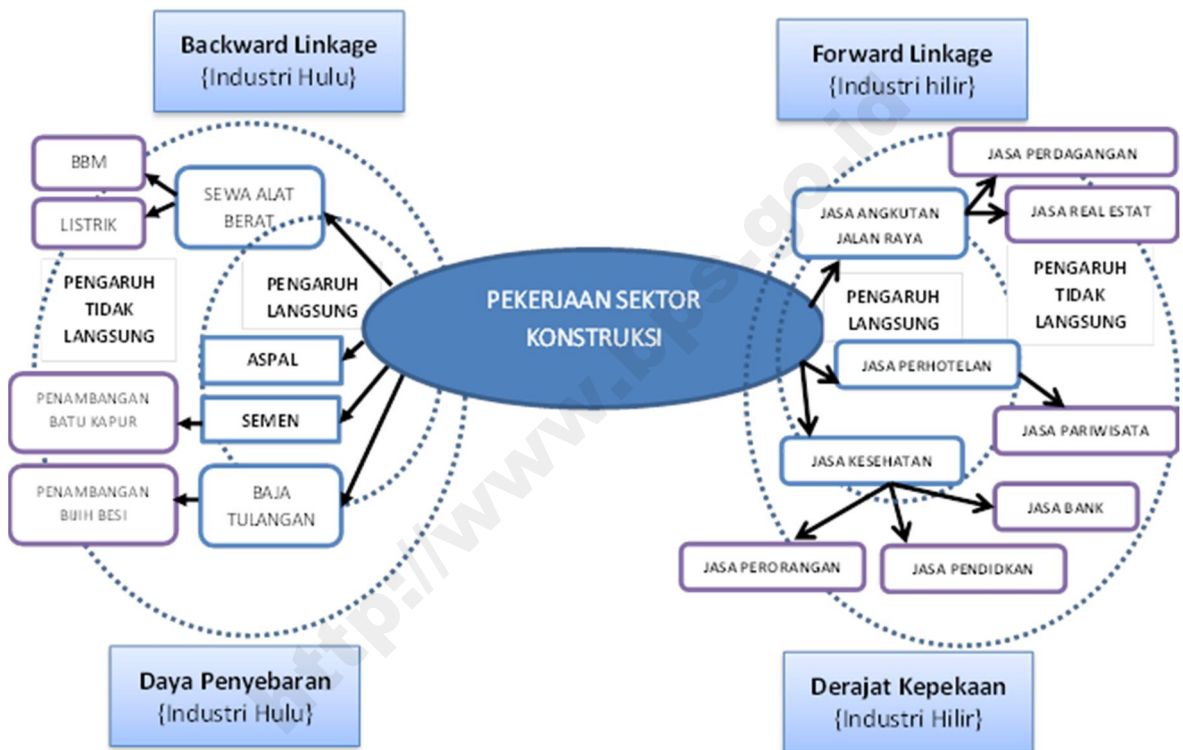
Backward Linkage
{Industri Hulu}

Forward Linkage
{Industri hilir}

BBM

LISTRIK

SEWA ALAT BERAT

PENGARUH TIDAK LANGSUNG

PENGARUH LANGSUNG

PEKERJAAN SEKTOR KONSTRUKSI

ASPAL

SEMEN

PENAMBANGAN BATU KAPUR

PENAMBANGAN BIJIH BESI

BAJA TULANGAN

JASA PERDAGANGAN

JASA ANGKUTAN JALAN RAYA

JASA REAL ESTAT

PENGARUH LANGSUNG

PENGARUH TIDAK LANGSUNG

JASA PERHOTELAN

JASA PARIWISATA

JASA KESEHATAN

JASA BANK

JASA PERORANGAN

JASA PENDIDKAN

http://www.bps.go.id

Daya Penyebaran
{Industri Hulu}

Derajat Kepekaan
{Industri Hilir}